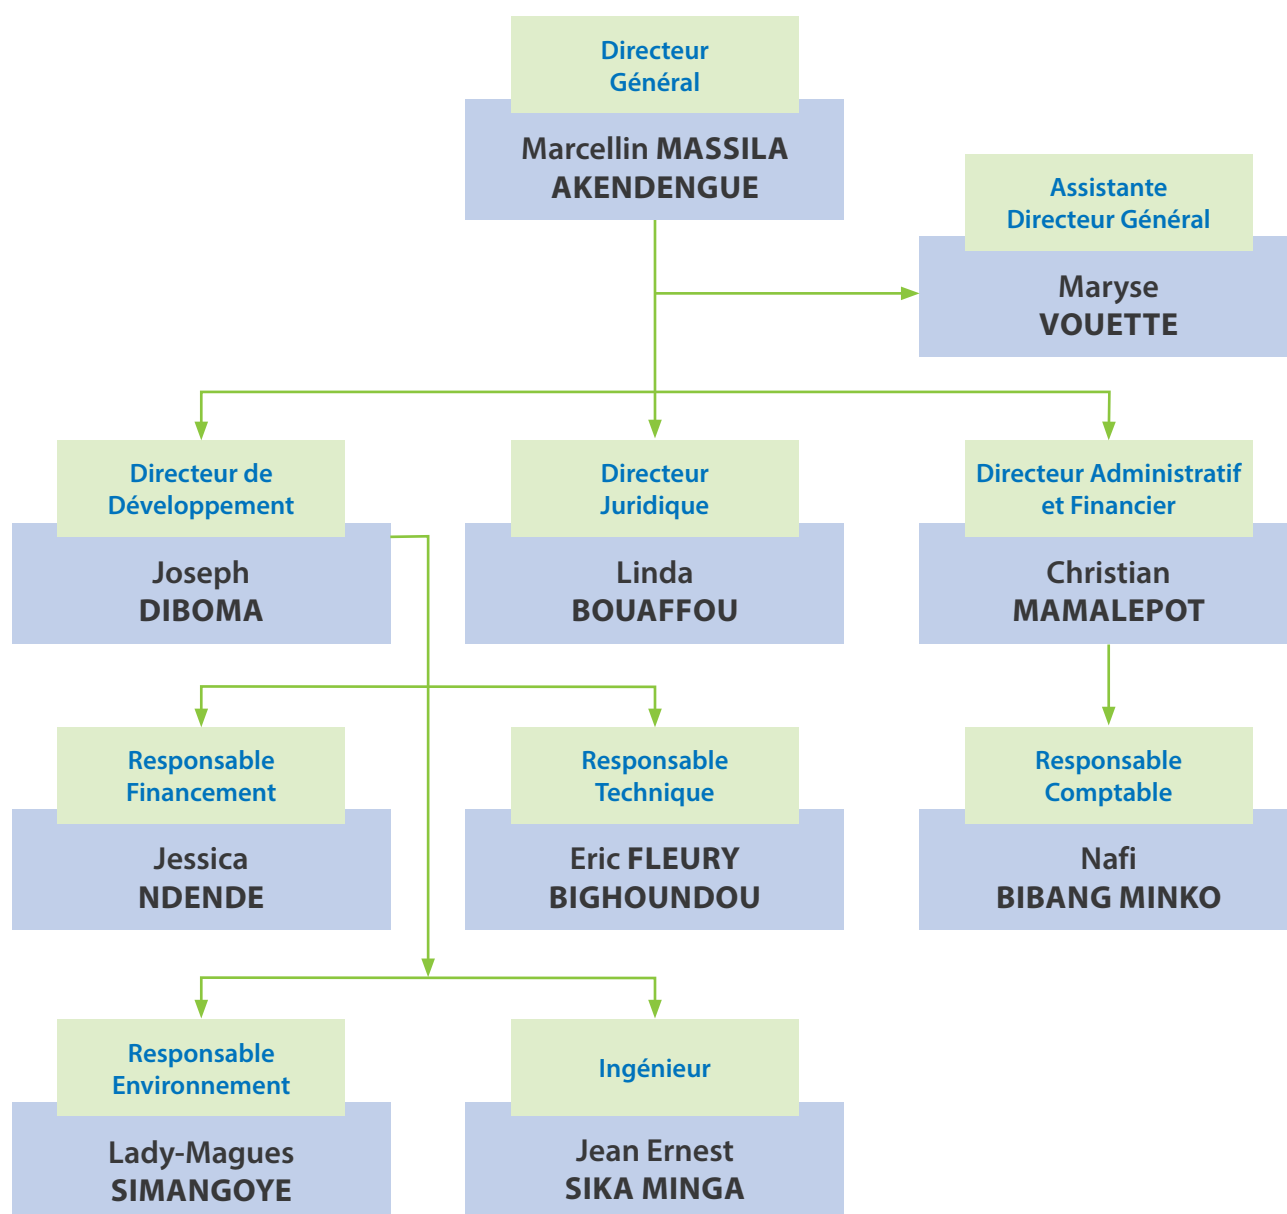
Directeur Général

Marcellin MASSILA AKENDENGUE

Assistante Directeur Général

Maryse VOUETTE

Directeur de Développement

Joseph DIBOMA

Directeur Juridique

Linda BOUAFFOU

Directeur Administratif et Financier

Christian MAMALEPOT

Responsable Financement

Jessica NDENDE

Responsable Technique

Eric FLEURY BIGHOUNDOU

Responsable Comptable

Nafi BIBANG MINKO

Responsable Environnement

Lady-Magues SIMANGOYE

Ingénieur

Jean Ernest SIKA MINGA